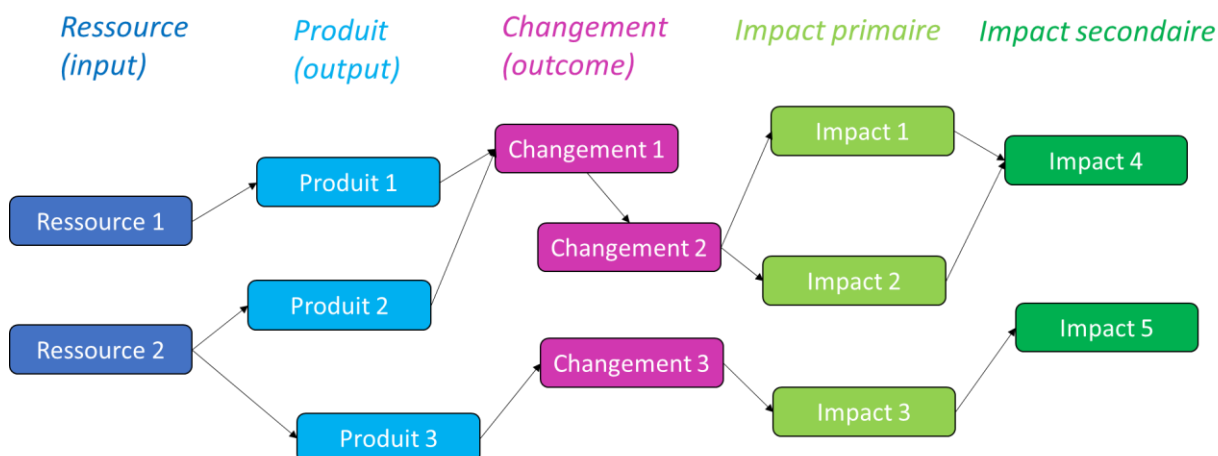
Ressource (input)

Produit (output)

Changement (outcome)

Impact primaire

Impact secondaire

Ressource 1

Ressource 2

Produit 1

Produit 2

Produit 3

Changement 1

Changement 2

Changement 3

Impact 1

Impact 2

Impact 3

Impact 4

Impact 5